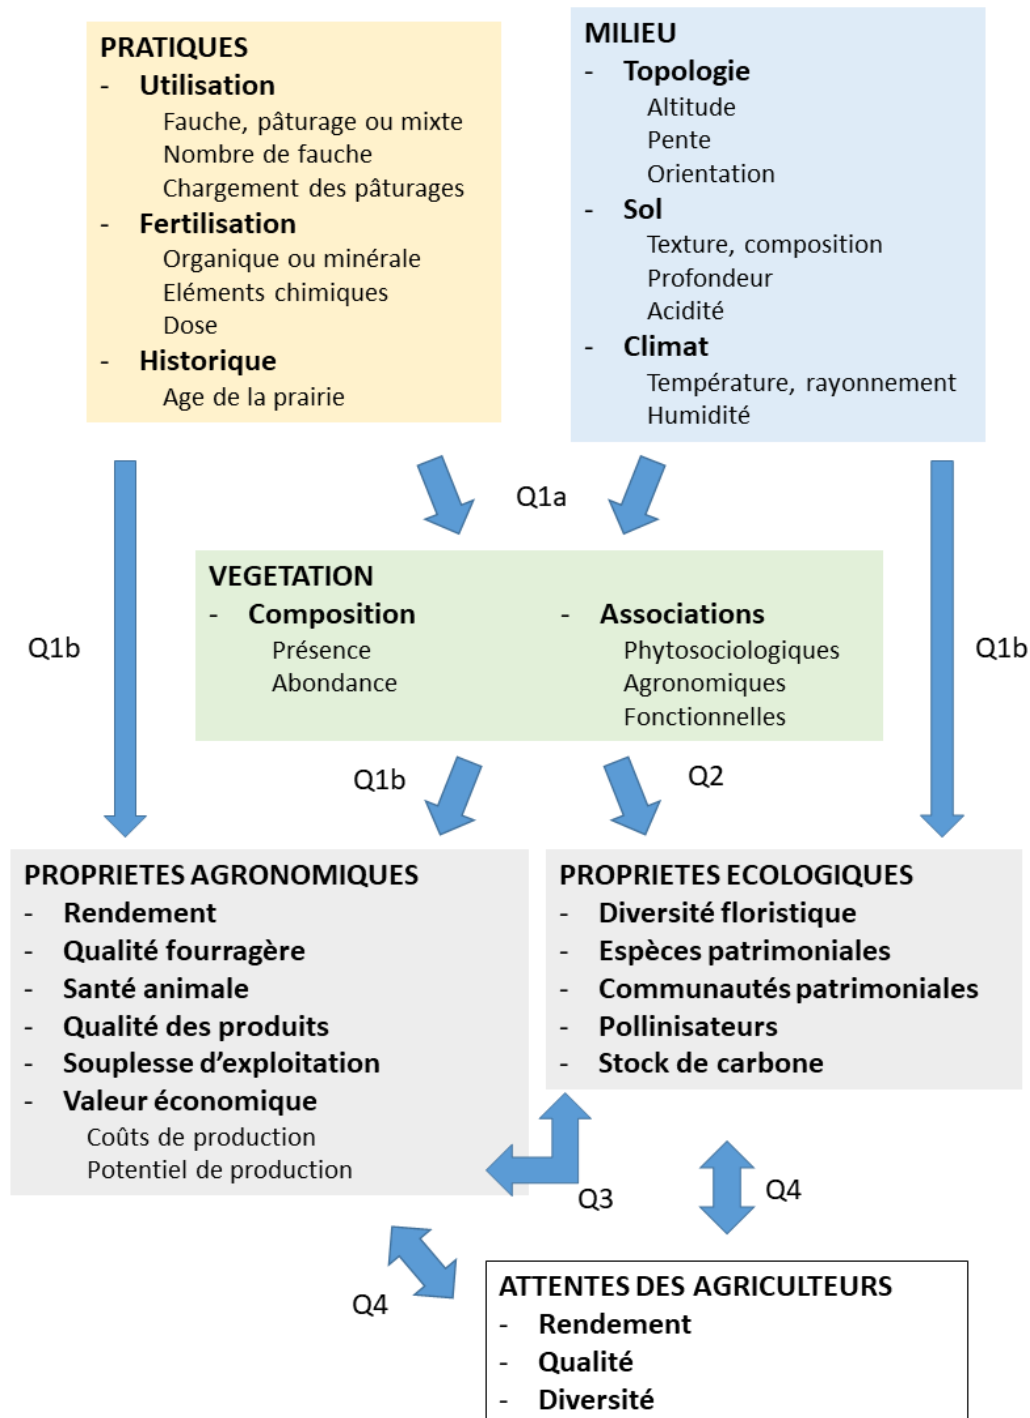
PRATIQUES
- Utilisation
Fauche, pâturage ou mixte
Nombre de fauche
Chargement des pâturages
- Fertilisation
Organique ou minérale
Eléments chimiques
Dose
- Historique
Age de la prairie

MILIEU
- Topologie
Altitude
Pente
Orientation
- Sol
Texture, composition
Profondeur
Acidité
- Climat
Température, rayonnement
Humidité

Q1a

Q1b

Q1b

VEGETATION
- Composition
Présence
Abondance
- Associations
Phytosociologiques
Agronomiques
Fonctionnelles

Q1b

Q2

PROPRIETES AGRONOMIQUES
- Rendement
- Qualité fourragère
- Santé animale
- Qualité des produits
- Souplesse d'exploitation
- Valeur économique
Coûts de production
Potentiel de production

PROPRIETES ECOLOGIQUES
- Diversité floristique
- Espèces patrimoniales
- Communautés patrimoniales
- Pollinisateurs
- Stock de carbone

Q3

Q4

Q4

ATTENTES DES AGRICULTEURS
- Rendement
- Qualité
- Diversité